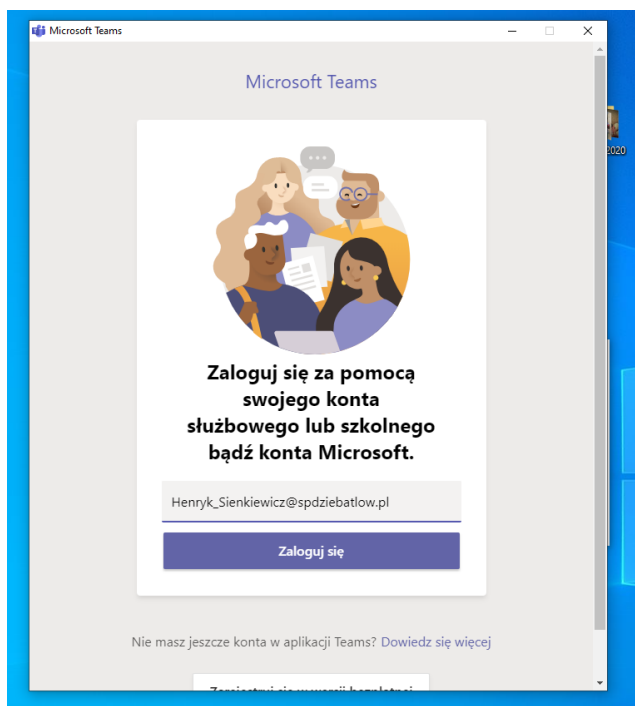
Microsoft Teams

2020

Microsoft Teams

Zaloguj się za pomocą swojego konta służbowego lub szkolnego bądź konta Microsoft.

Henryk_Sienkiewicz@spdziebatlow.pl

Zaloguj się

Nie masz jeszcze konta w aplikacji Teams? Dowiedz się więcej

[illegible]